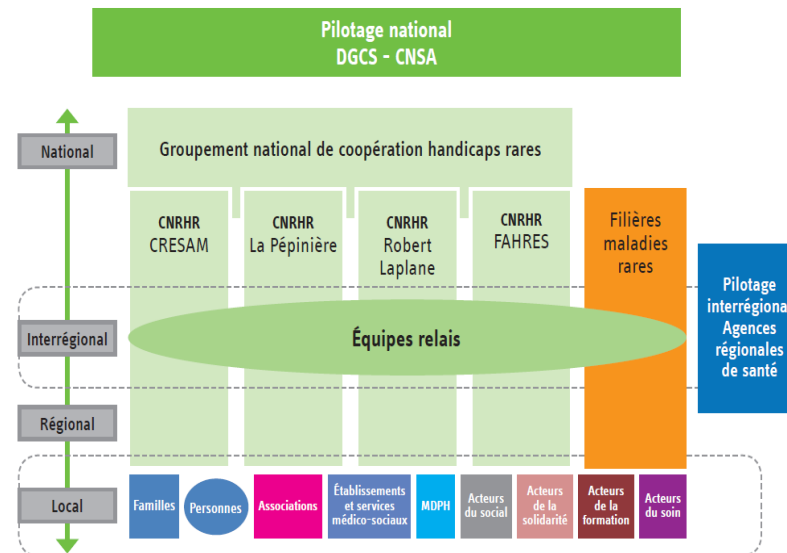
Pilotage national
DGCS - CNSA

National

Groupement national de coopération handicaps rares

CNRHR
CRESAM

CNRHR
La Pépinière

CNRHR
Robert Laplane

CNRHR
FAHRES

Filières maladies rares

Pilotage interrégiona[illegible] Agences régionales de santé

Interrégional

Équipes relais

Régional

Local

Familles

Personnes

Associations

Établissements et services médico-sociaux

MDPH

Acteurs du social

Acteurs de la solidarité

Acteurs de la formation

Acteurs du soin